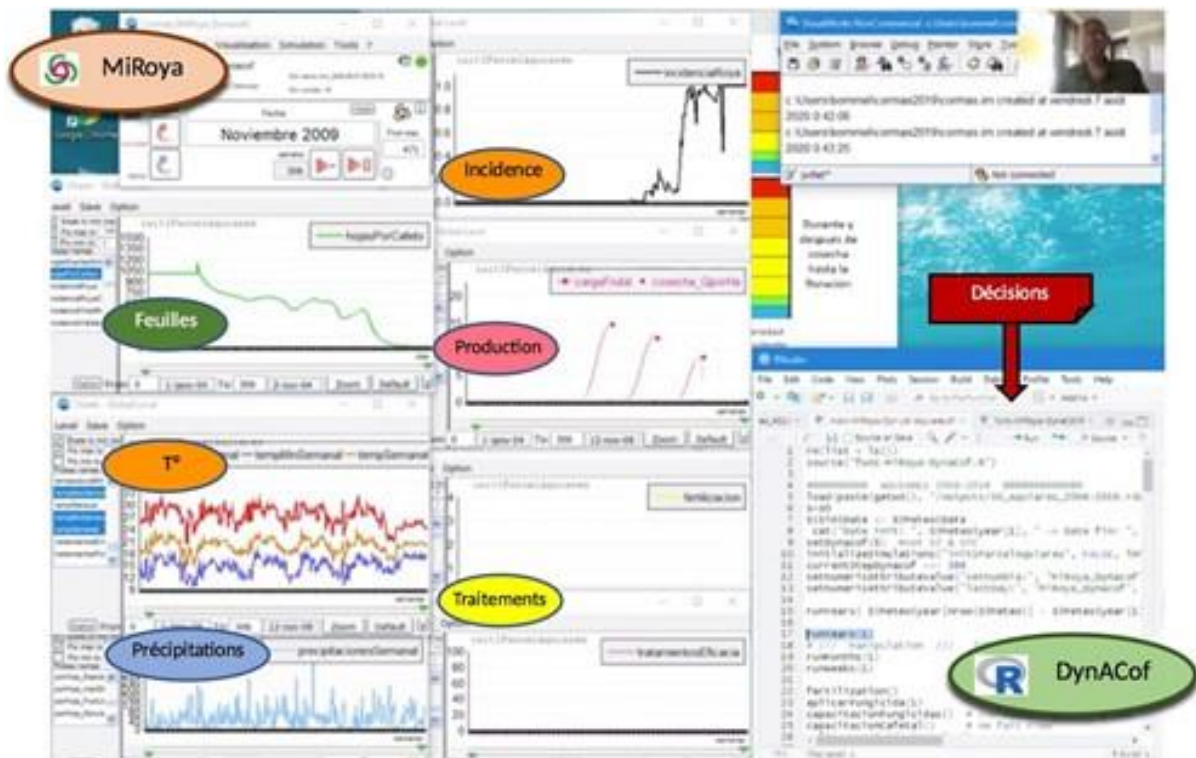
MiRoya

Noviembre 2009

Incidence

incidenciaRoya

Feuilles

hojasPorCafeto

Production

cargaFrutal cosecha_Gpinta

T°

Traitements

fertilizacion

Précipitations

precipitacionesSemanal

tratamientosEficacia

Décisions

Durante y despues de cosecha hasta la floracion

not connected

DynACof

Fertilization()
aplicarFungicida()